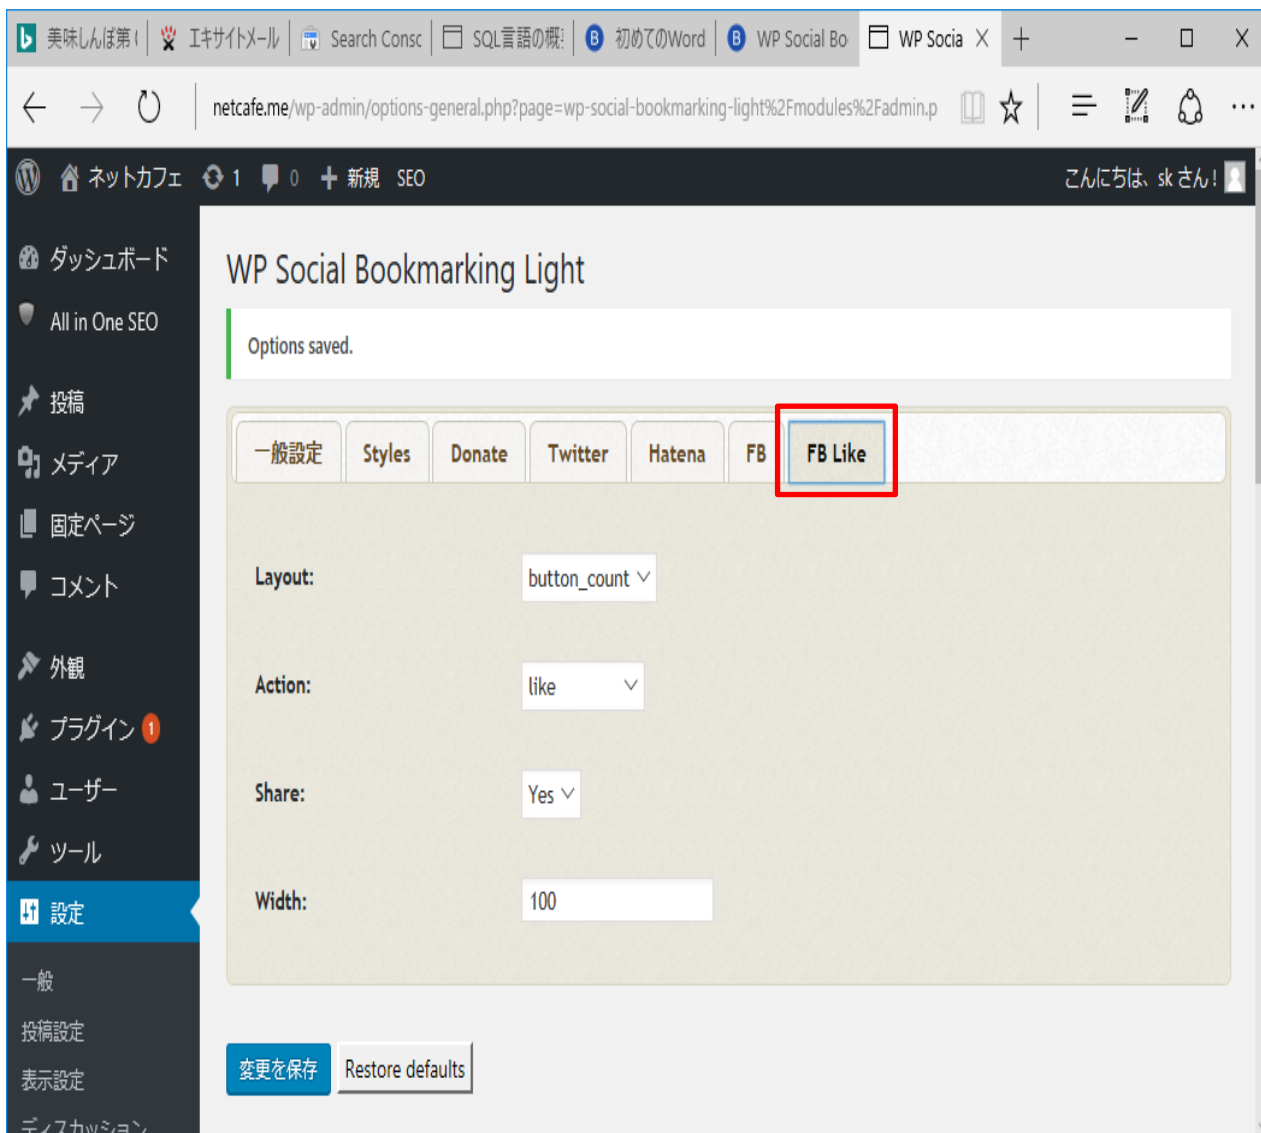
美味しんぼ第( | エキサイトメール | Search Consc | SQL言語の概 | B 初めてのWord | B WP Social Bo | WP Socia X | +

netcafe.me/wp-admin/options-general.php?page=wp-social-bookmarking-light%2Fmodules%2Fadmin.p

ネットカフェ 1 0 + 新規 SEO

こんにちは、sk さん!

ダッシュボード
All in One SEO
投稿
メディア
固定ページ
コメント
外観
プラグイン 1
ユーザー
ツール
設定
一般
投稿設定
表示設定
ディスカッション

WP Social Bookmarking Light

Options saved.

一般設定 | Styles | Donate | Twitter | Hatena | FB | FB Like

Layout: button_count

Action: like

Share: Yes

Width: 100

変更を保存 Restore defaults